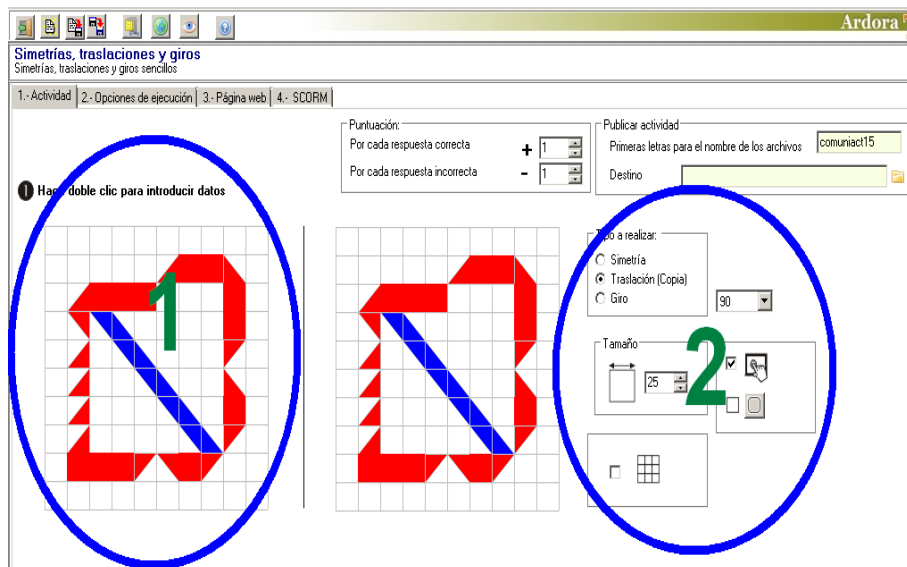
Ardora

Simetrías, traslaciones y giros
Simetrías, traslaciones y giros sencillos

1.- Actividad | 2.- Opciones de ejecución | 3.- Página web | 4.- SCORM

Puntuación:
Por cada respuesta correcta + 1
Por cada respuesta incorrecta - 1

Publicar actividad
Primeras letras para el nombre de los archivos comuniact15
Destino

Ha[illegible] doble clic para introducir datos

1

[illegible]po a realizar:
Simetría
Traslación (Copia)
Giro
90

Tamaño
25

2